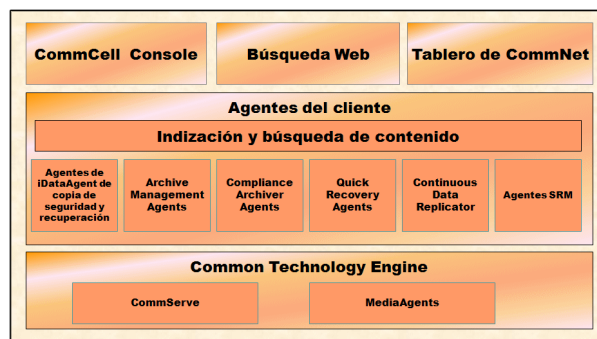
CommCell Console

Búsqueda Web

Tablero de CommNet

Agentes del cliente

Indización y búsqueda de contenido

Agentes de iDataAgent de copia de seguridad y recuperación

Archive Management Agents

Compliance Archiver Agents

Quick Recovery Agents

Continuous Data Replicator

Agentes SRM

Common Technology Engine

CommServe

MediaAgents